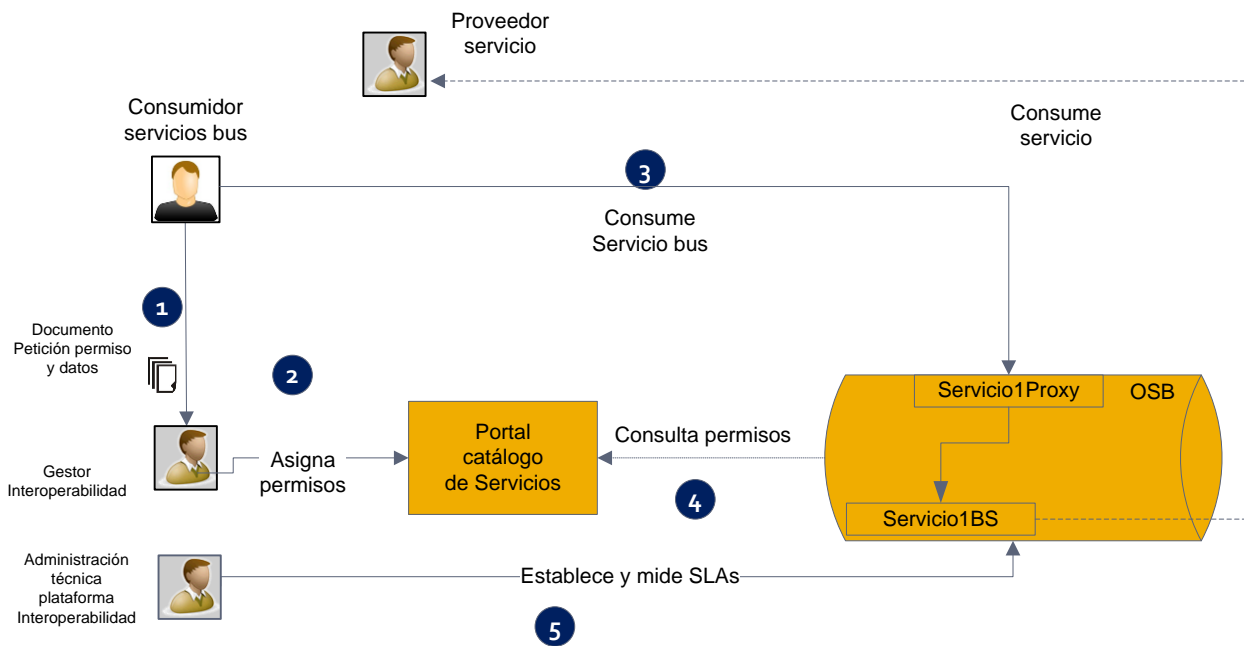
Proveedor servicio

Consume servicio

Consumidor servicios bus

3

Consume Servicio bus

1

Documento Petición permiso y datos

2

Servicio1Proxy

OSB

Portal catálogo de Servicios

Consulta permisos

Asigna permisos

Gestor Interoperabilidad

4

Servicio1BS

Administración técnica plataforma Interoperabilidad

Establece y mide SLAs

5